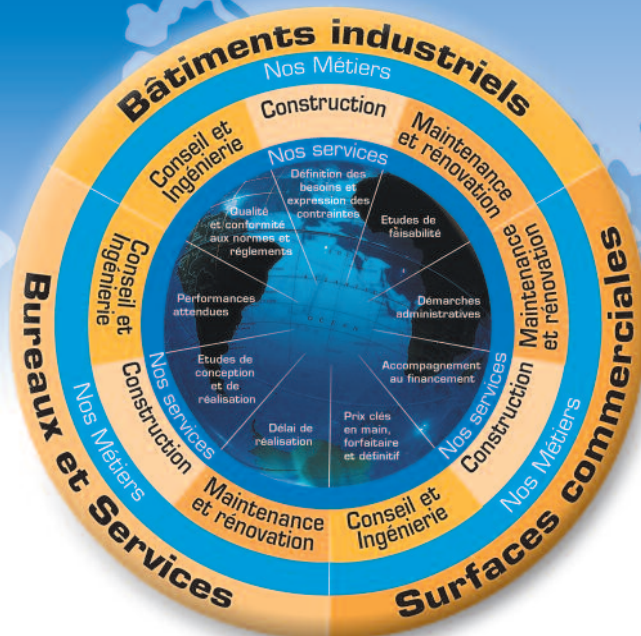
Bâtiments industriels

Nos Métiers

Construction

Conseil et Ingénierie

Maintenance et rénovation

Nos services

Définition des besoins et expression des contraintes

Qualité et conformité aux normes et règlements

Etudes de faisabilité

Conseil et Ingénierie

Maintenance et rénovation

Performances attendues

Démarches administratives

Etudes de conception et de réalisation

Accompagnement au financement

Nos services

Nos services

Construction

Construction

Délai de réalisation

Prix clés en main, forfaitaire et définitif

Bureaux et Services

Nos Métiers

Nos Métiers

Surfaces commerciales

Maintenance et rénovation

Conseil et Ingénierie